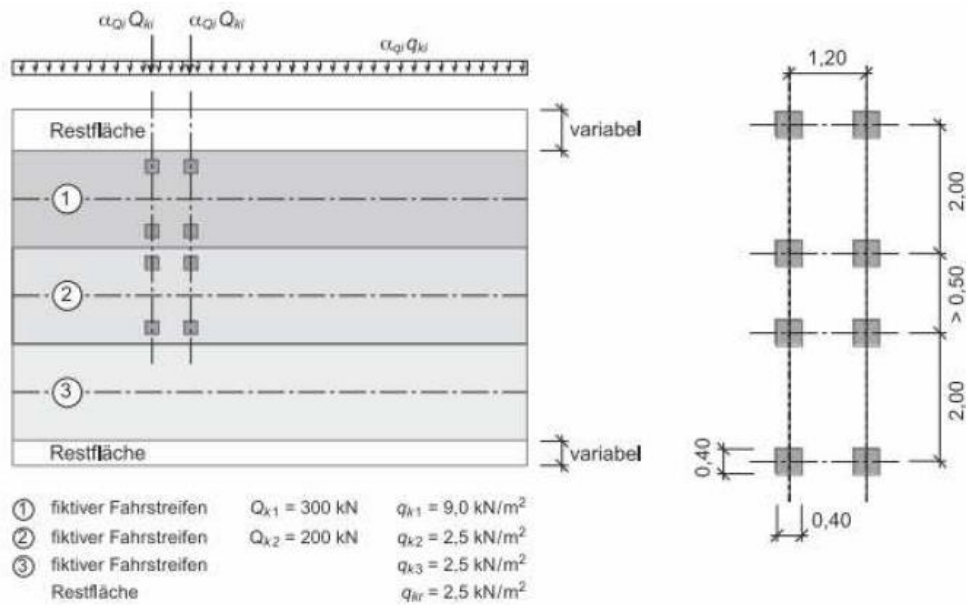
$\alpha_{Qi}\,Q_{ki}$ $\alpha_{Qi}\,Q_{ki}$ $\alpha_{qi}\,q_{ki}$

Restfläche

variabel

1

2

3

Restfläche

variabel

1,20

2,00

> 0,50

2,00

0,40

0,40

① fiktiver Fahrstreifen $Q_{k1}$ = 300 kN $q_{k1}$ = 9,0 kN/m$^2$

② fiktiver Fahrstreifen $Q_{k2}$ = 200 kN $q_{k2}$ = 2,5 kN/m$^2$

③ fiktiver Fahrstreifen $q_{k3}$ = 2,5 kN/m$^2$

Restfläche $q_{kr}$ = 2,5 kN/m$^2$